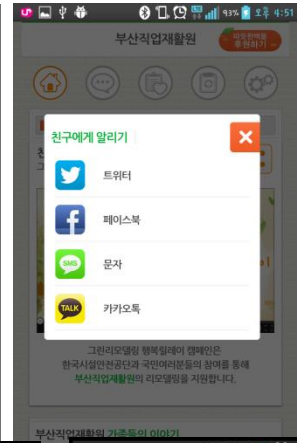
93% 오후 4:51

부산직업재활원

추천하기

친구에게 알리기

트위터

페이스북

SMS

문자

TALK

카카오톡

그린리모델링 행복릴레이 캠페인은 한국시설안전공단과 국민여러분들의 참여를 통해 부산직업재활원의 리모델링을 지원합니다.

부산직업재활원 가족들의 이야기